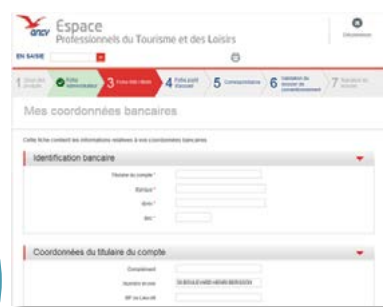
ancv Espace
Professionnels du Tourisme et des Loisirs

Déconnexion

EN SAISIE

1 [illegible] 2 Fiche administrative 3 Fiche des ventes 4 Fiche point d'accueil 5 Correspondance 6 Validation du dossier de conventionnement 7 Transfert du dossier

Mes coordonnées bancaires

Cette fiche contient les informations relatives à vos coordonnées bancaires

Identification bancaire

Titulaire du compte *
Banque *
IBAN *
BIC *

Coordonnées du titulaire du compte

Complément
Numéro et voie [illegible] BOULEVARD HENRI BERGSON
BP ou Lieu-dit